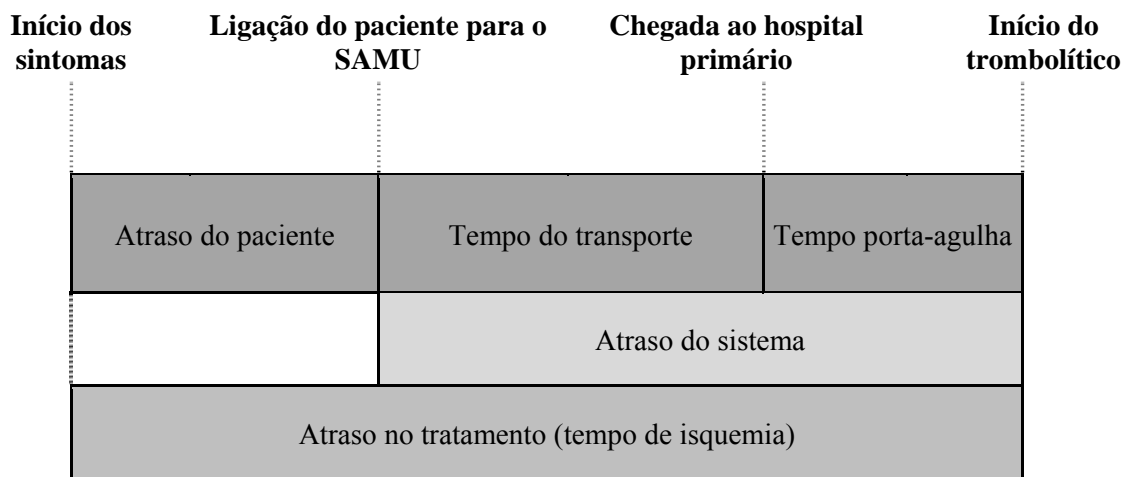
Início dos sintomas

Ligação do paciente para o SAMU

Chegada ao hospital primário

Início do trombolítico

Atraso do paciente

Tempo do transporte

Tempo porta-agulha

Atraso do sistema

Atraso no tratamento (tempo de isquemia)